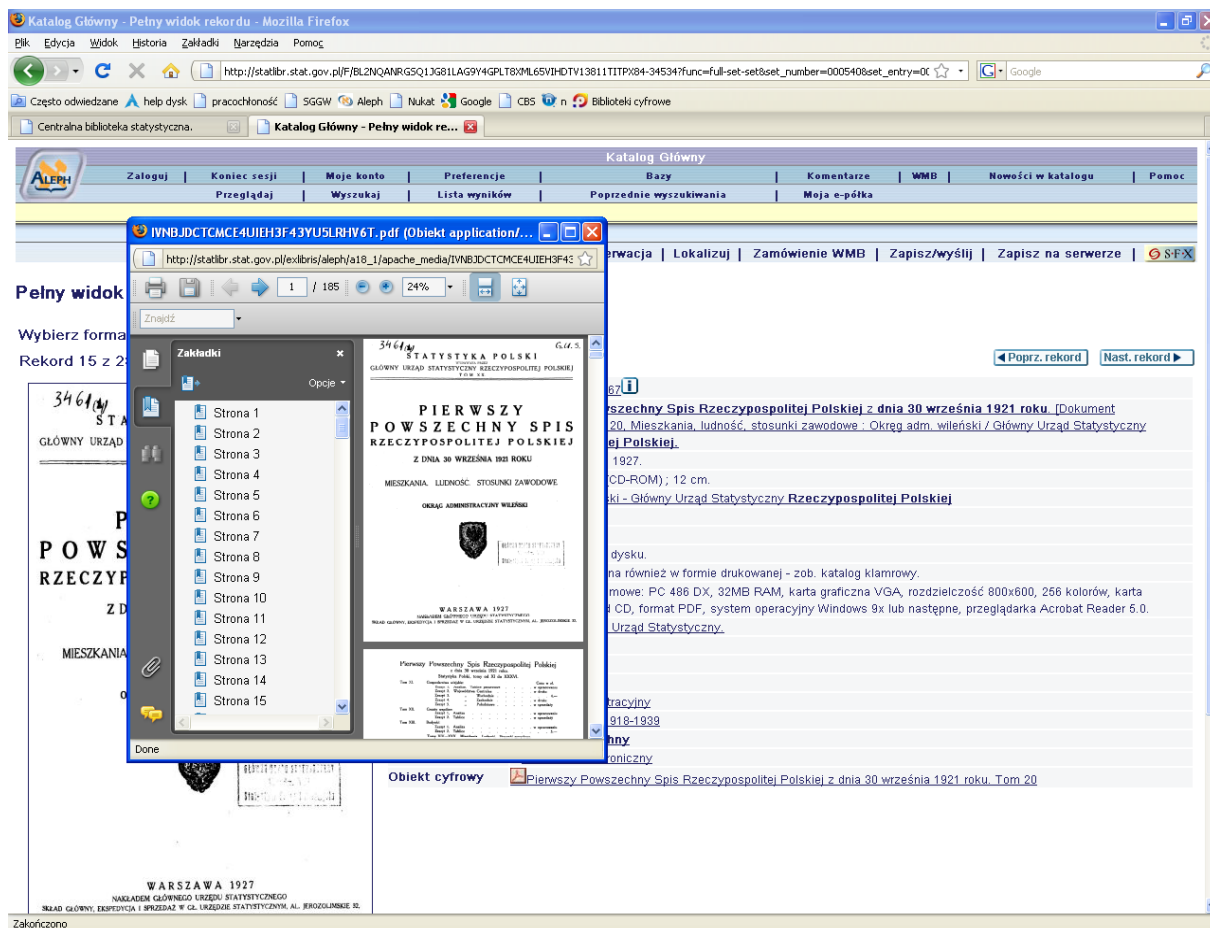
Katalog Główny - Pełny widok rekordu - Mozilla Firefox

Plik Edycja Widok Historia Zakładki Narzędzia Pomoc

http://statlibr.stat.gov.pl/F/BL2NQANRG5Q1JG81LAG9Y4GPLT8XML65VIHDTV13811TITPX84-34534?func=full-set-set&set_number=000540&set_entry=00

Google

Często odwiedzane help dysk pracochłonność SGGW Aleph Nukat Google CBS n Biblioteki cyfrowe

Centralna biblioteka statystyczna. | Katalog Główny - Pełny widok re...

Katalog Główny

ALEPH

Zaloguj | Koniec sesji | Moje konto | Preferencje | Bazy | Komentarze | WMB | Nowości w katalogu | Pomoc

Przeglądaj | Wyszukaj | Lista wyników | Poprzednie wyszukiwania | Moja e-półka

IVNBJDCTCMCE4UIEH3F43YU5LRHV6T.pdf (Obiekt application/...

http://statlibr.stat.gov.pl/exlibris/aleph/a18_1/apache_media/IVNBJDCTCMCE4UIEH3F43

1 / 185 24%

Znajdź

Zakładki

Opcje

Strona 1
Strona 2
Strona 3
Strona 4
Strona 5
Strona 6
Strona 7
Strona 8
Strona 9
Strona 10
Strona 11
Strona 12
Strona 13
Strona 14
Strona 15

3461ay
STATYSTYKA POLSKI
GŁÓWNY URZĄD STATYSTYCZNY RZECZYPOSPOLITEJ POLSKIEJ
TOM XX

PIERWSZY
POWSZECHNY SPIS
RZECZYPOSPOLITEJ POLSKIEJ
Z DNIA 30 WRZEŚNIA 1921 ROKU
MIESZKANIA. LUDNOŚĆ. STOSUNKI ZAWODOWE
OKRĄG ADMINISTRACYJNY WILEŃSKI

WARSZAWA 1927
NAKŁADEM GŁÓWNEGO URZĘDU STATYSTYCZNEGO
SKŁAD GŁÓWNY, EKSPEDYCJA I SPRZEDAŻ W GŁ. URZĘDZIE STATYSTYCZNYM, AL. JEROZOLIMSKIE 32.

Pierwszy Powszechny Spis Rzeczypospolitej Polskiej

Done

erwacja | Lokalizuj | Zamówienie WMB | Zapisz/wyślij | Zapisz na serwerze | S·F·X

Pełny widok

Wybierz forma

Rekord 15 z 2

◄Poprz. rekord Nast. rekord►

wszechny Spis Rzeczypospolitej Polskiej z dnia 30 września 1921 roku. [Dokument
20, Mieszkania, ludność, stosunki zawodowe : Okręg adm. wileński / Główny Urząd Statystyczny
ej Polskiej.
1927.
CD-ROM) ; 12 cm.
ski - Główny Urząd Statystyczny Rzeczypospolitej Polskiej
dysku.
na również w formie drukowanej - zob. katalog klamrowy.
mowe: PC 486 DX, 32MB RAM, karta graficzna VGA, rozdzielczość 800x600, 256 kolorów, karta
d CD, format PDF, system operacyjny Windows 9x lub następne, przeglądarka Acrobat Reader 5.0.
Urząd Statystyczny.
tracyjny
918-1939
hny
roniczny

Obiekt cyfrowy Pierwszy Powszechny Spis Rzeczypospolitej Polskiej z dnia 30 września 1921 roku. Tom 20

3461ay
STA
GŁÓWNY URZĄD
P
POWS
RZECZYP
Z D
MIESZKANIA
O

WARSZAWA 1927
NAKŁADEM GŁÓWNEGO URZĘDU STATYSTYCZNEGO
SKŁAD GŁÓWNY, EKSPEDYCJA I SPRZEDAŻ W GŁ. URZĘDZIE STATYSTYCZNYM, AL. JEROZOLIMSKIE 32.

Zakończono